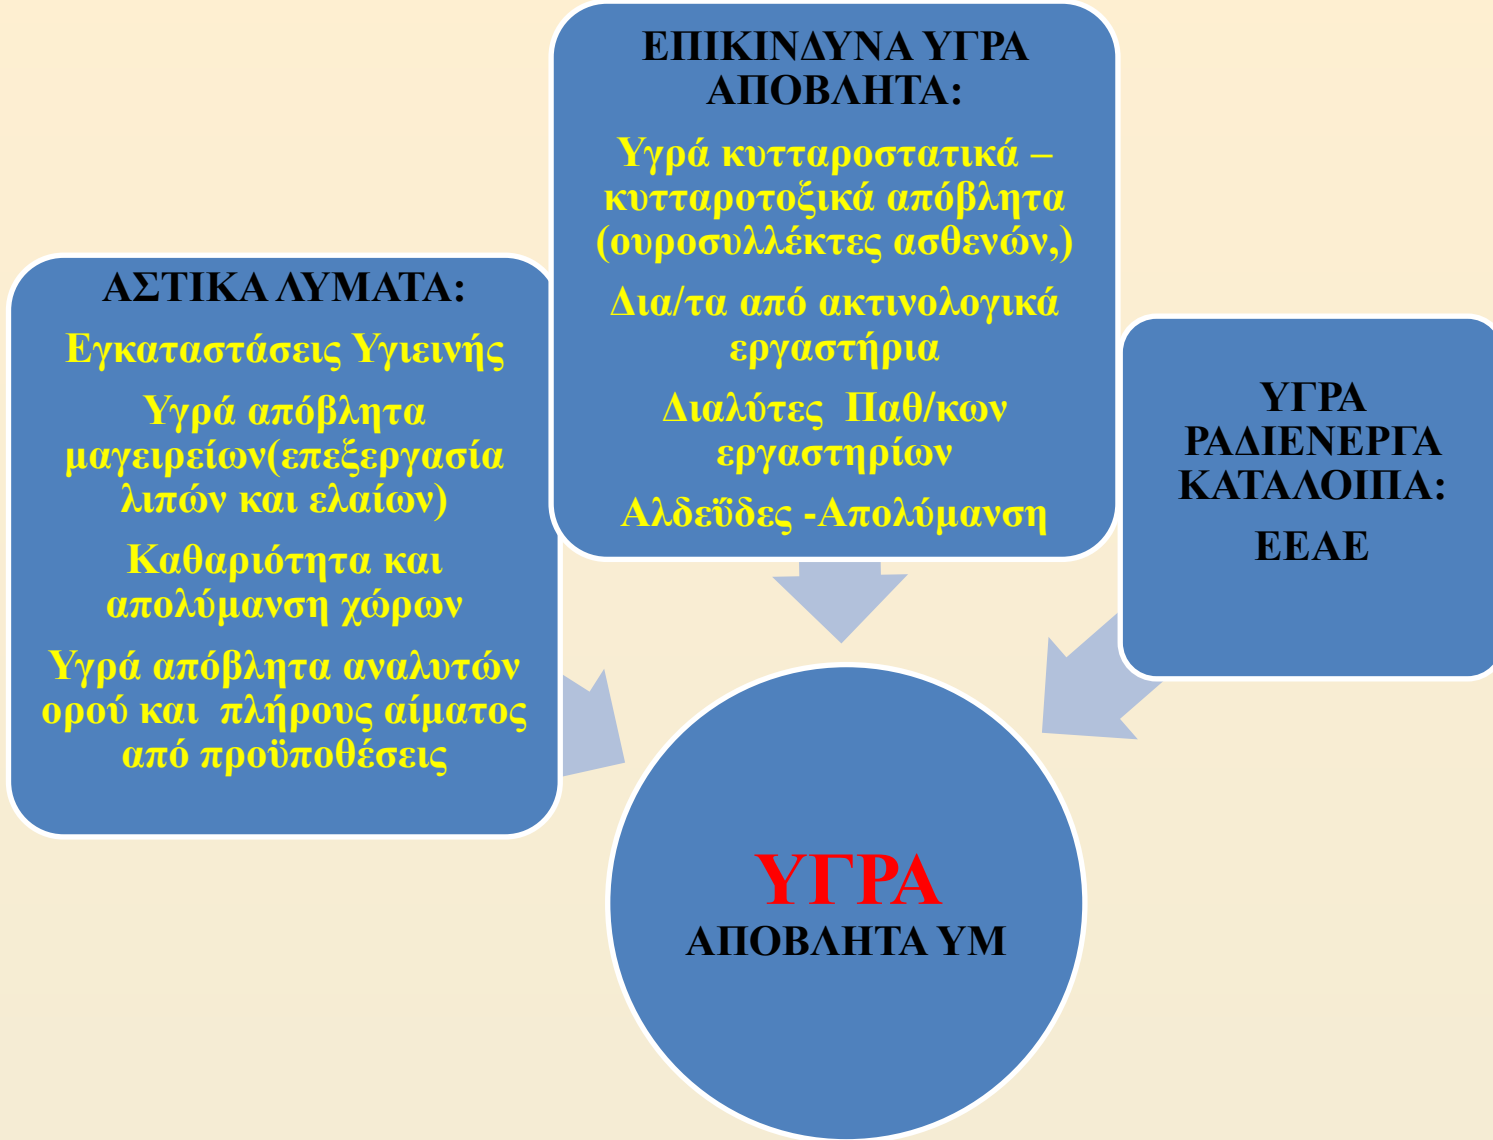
ΑΣΤΙΚΑ ΛΥΜΑΤΑ:

Εγκαταστάσεις Υγιεινής

Υγρά απόβλητα μαγειρείων(επεξεργασία λιπών και ελαίων)

Καθαριότητα και απολύμανση χώρων

Υγρά απόβλητα αναλυτών ορού και πλήρους αίματος από προϋποθέσεις

ΕΠΙΚΙΝΔΥΝΑ ΥΓΡΑ ΑΠΟΒΛΗΤΑ:

Υγρά κυτταροστατικά – κυτταροτοξικά απόβλητα (ουροσυλλέκτες ασθενών,)

Δια/τα από ακτινολογικά εργαστήρια

Διαλύτες Παθ/κων εργαστηρίων

Αλδεΰδες -Απολύμανση

ΥΓΡΑ ΡΑΔΙΕΝΕΡΓΑ ΚΑΤΑΛΟΙΠΑ:

ΕΕΑΕ

ΥΓΡΑ
ΑΠΟΒΛΗΤΑ ΥΜ